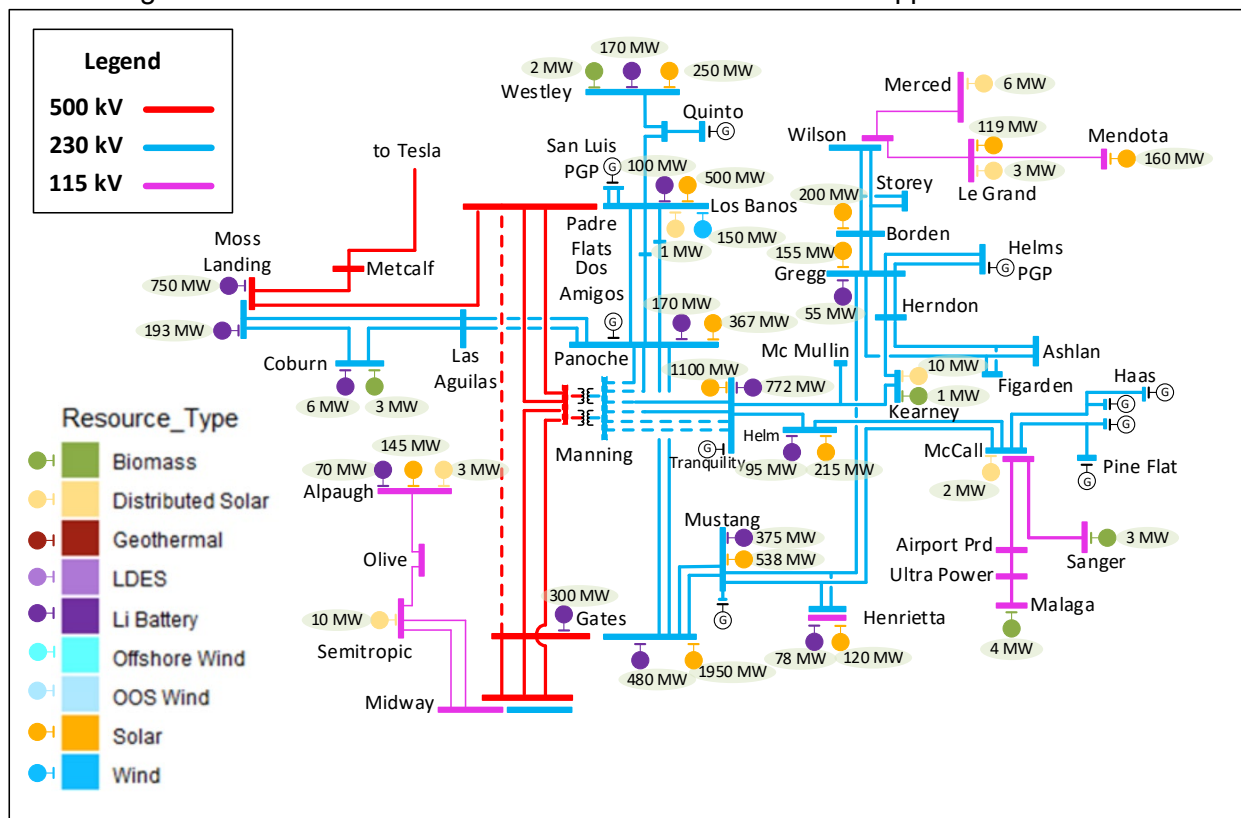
Legend
500 kV
230 kV
115 kV

Resource_Type
Biomass
Distributed Solar
Geothermal
LDES
Li Battery
Offshore Wind
OOS Wind
Solar
Wind

170 MW
2 MW
250 MW
Westley
Quinto
Merced
6 MW
Wilson
119 MW
Mendota
160 MW
3 MW
Le Grand
San Luis PGP
100 MW
500 MW
Los Banos
200 MW
Storey
to Tesla
Padre Flats
150 MW
1 MW
Borden
Dos Amigos
155 MW
Gregg
Helms PGP
Moss Landing
Metcalf
750 MW
55 MW
Herndon
170 MW
367 MW
193 MW
Coburn
Las Aguilas
Panoche
Mc Mullin
Ashlan
10 MW
Figarden
1100 MW
772 MW
Haas
1 MW
Kearney
6 MW
3 MW
Helm
McCall
Pine Flat
145 MW
Manning
Tranquility
95 MW
215 MW
70 MW
3 MW
Alpaugh
2 MW
Mustang
375 MW
538 MW
Airport Prd
Sanger
3 MW
Olive
Ultra Power
Malaga
300 MW
Gates
10 MW
Semitropic
Henrietta
4 MW
78 MW
120 MW
480 MW
1950 MW
Midway